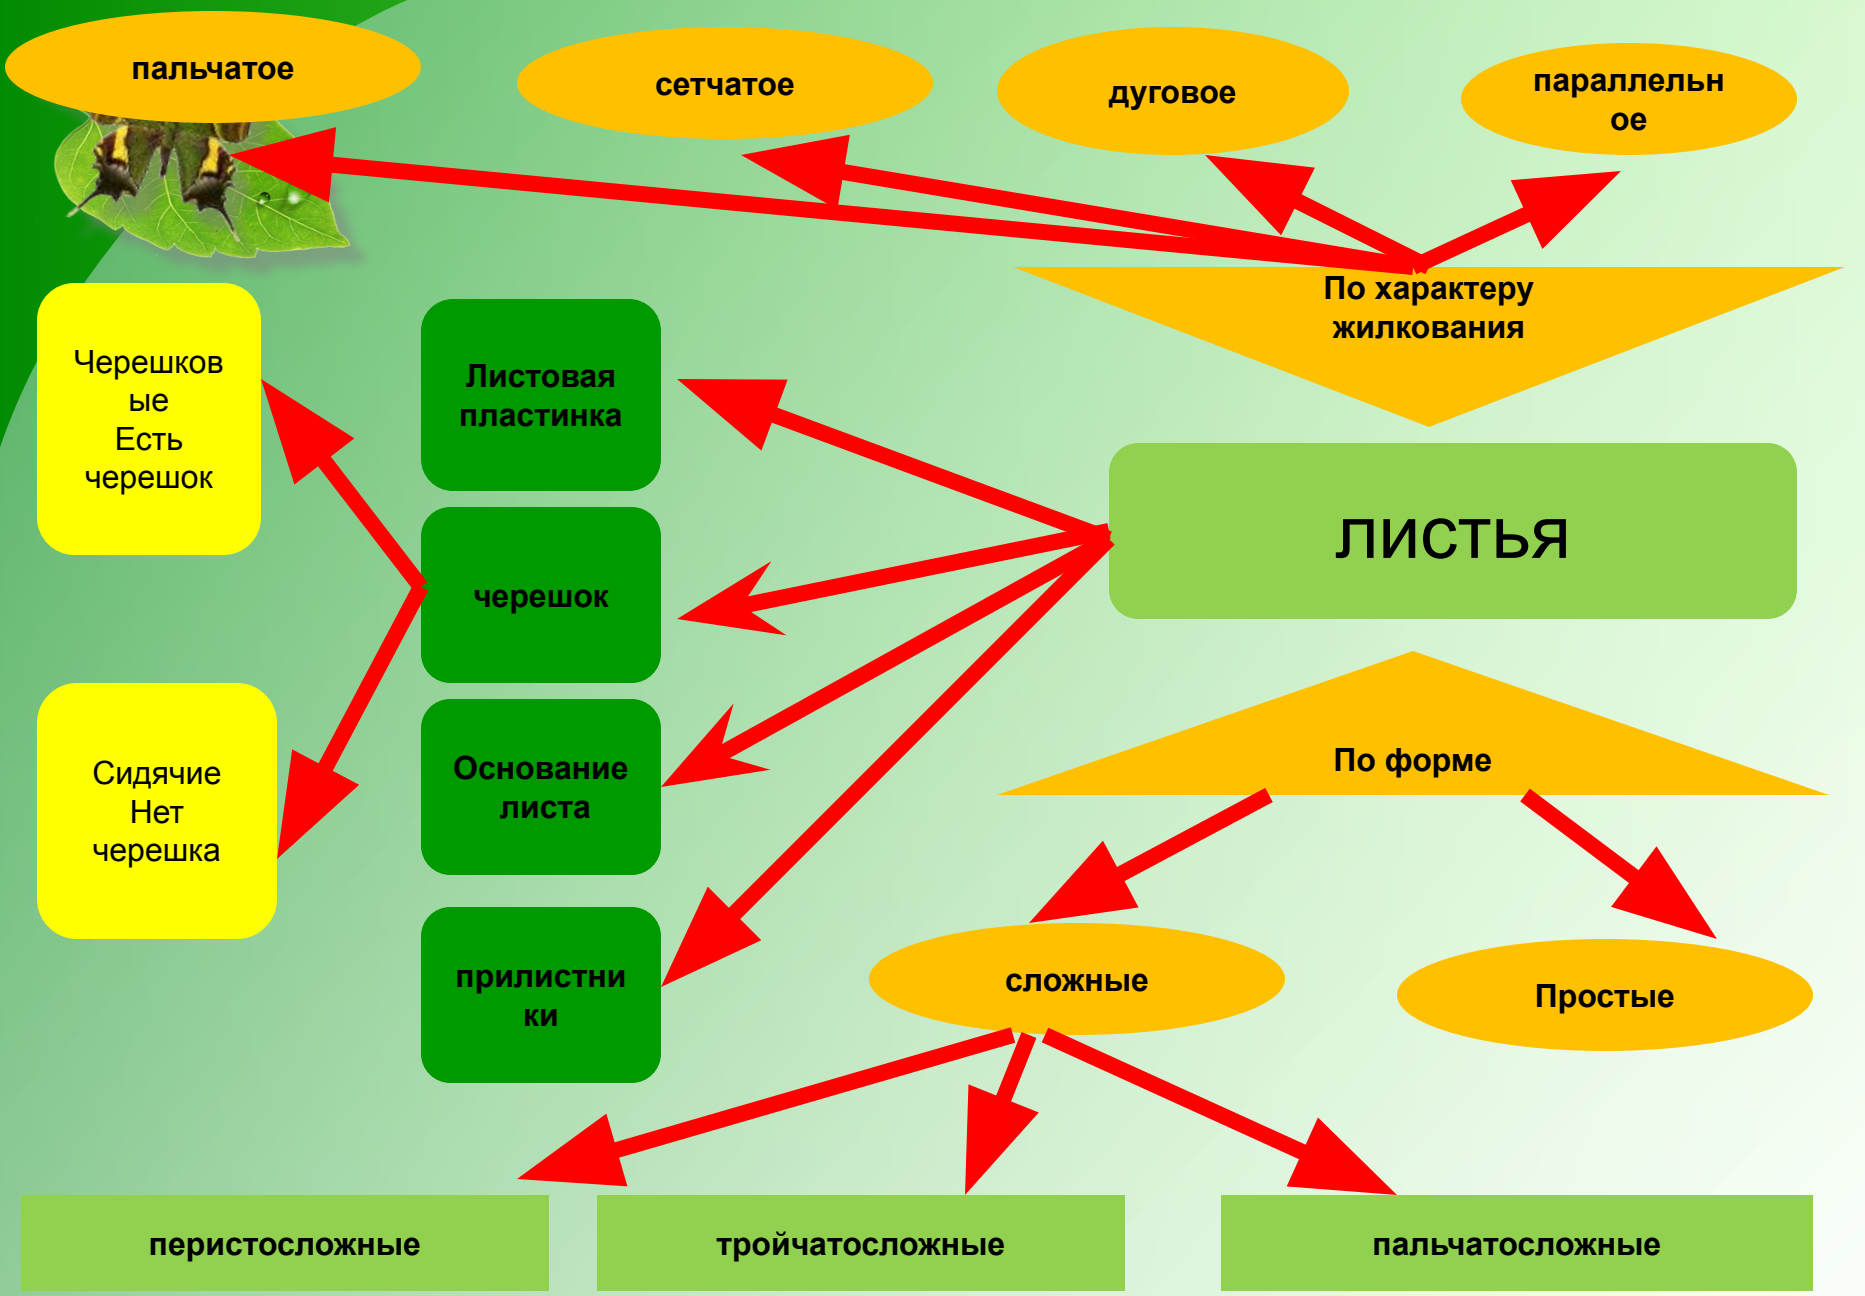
пальчатое

сетчатое

дуговое

параллельное

По характеру жилкования

Черешковые
Есть черешок

Листовая пластинка

черешок

Основание листа

прилистники

Сидячие
Нет черешка

ЛИСТЬЯ

По форме

сложные

Простые

перистосложные

тройчатосложные

пальчатосложные